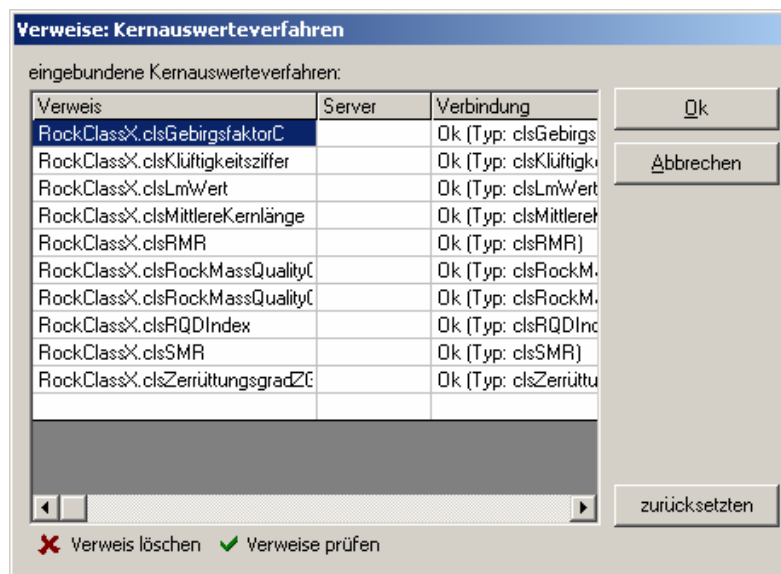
Verweise: Kernauswerteverfahren

eingebundene Kernauswerteverfahren:

| Verweis | Server | Verbindung |
|---|---|---|
| RockClassX.clsGebirgsfaktorC | | Ok (Typ: clsGebirgs |
| RockClassX.clsKlüftigkeitsziffer | | Ok (Typ: clsKlüftigk |
| RockClassX.clsLmWert | | Ok (Typ: clsLmWert |
| RockClassX.clsMittlereKernlänge | | Ok (Typ: clsMittlereK |
| RockClassX.clsRMR | | Ok (Typ: clsRMR) |
| RockClassX.clsRockMassQuality( | | Ok (Typ: clsRockM |
| RockClassX.clsRockMassQuality( | | Ok (Typ: clsRockM |
| RockClassX.clsRQDIndex | | Ok (Typ: clsRQDInd |
| RockClassX.clsSMR | | Ok (Typ: clsSMR) |
| RockClassX.clsZerrüttungsgradZ( | | Ok (Typ: clsZerrüttu |

Ok

Abbrechen

zurücksetzten

Verweis löschen Verweise prüfen